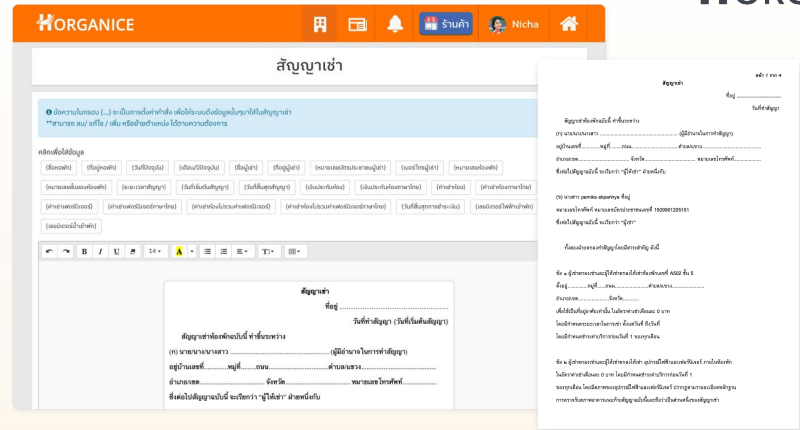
HORGANICE

ร้านค้า

Nicha

สัญญาเช่า

ข้อความในกรอบ (...) จะเป็นการดึงค่ากำลัง เพื่อให้ระบบดึงข้อมูลไปใส่ในสัญญาเช่า
**สามารถ ลบ/ แก้ไข / เพิ่ม หรือย้ายตำแหน่ง ได้ตามความต้องการ

คลิกเพื่อใส่ข้อมูล

(ชื่อหอพัก) (ที่อยู่หอพัก) (วันที่ปัจจุบัน) (เดือนปีปัจจุบัน) (ชื่อผู้เช่า) (ที่อยู่ผู้เช่า) (หมายเลขบัตรประชาชนผู้เช่า) (เบอร์โทรผู้เช่า) (หมายเลขห้องพัก)

(หมายเลขชั้นของห้องพัก) (ระยะเวลาสัญญา) (วันที่เริ่มสัญญา) (วันที่สิ้นสุดสัญญา) (เงินประกันห้อง) (เงินประกันห้องภาษาไทย) (ค่าเช่าห้อง) (ค่าเช่าห้องภาษาไทย)

(ค่าเช่าเฟอร์นิเจอร์) (ค่าเช่าเฟอร์นิเจอร์ภาษาไทย) (ค่าเช่าห้องรวมค่าเฟอร์นิเจอร์) (ค่าเช่าห้องรวมค่าเฟอร์นิเจอร์ภาษาไทย) (วันที่สิ้นสุดการชำระเงิน) (เลขมิเตอร์ไฟฟ้าเข้าพัก)

(เลขมิเตอร์น้ำเข้าพัก)

14

สัญญาเช่า

ที่อยู่ .................................

วันที่ทำสัญญา (วันที่เริ่มต้นสัญญา)

สัญญาเช่าห้องพักฉบับนี้ ทำขึ้นระหว่าง

(ก) นาย/นาง/นางสาว .......................................... (ผู้มีอำนาจในการทำสัญญา)

อยู่บ้านเลขที่..............หมู่ที่..........ถนน............................ตำบล/แขวง..................

อำเภอ/เขต.......................... จังหวัด........................ หมายเลขโทรศัพท์.................

ซึ่งต่อไปในสัญญาฉบับนี้ จะเรียกว่า "ผู้ให้เช่า" ฝ่ายหนึ่งกับ

หน้า 1 จาก 4

สัญญาเช่า

ที่อยู่ .................................

วันที่ทำสัญญา

สัญญาเช่าห้องพักฉบับนี้ ทำขึ้นระหว่าง

(ก) นาย/นาง/นางสาว .......................................... (ผู้มีอำนาจในการทำสัญญา)

อยู่บ้านเลขที่..............หมู่ที่..........ถนน............................ตำบล/แขวง..................

อำเภอ/เขต.......................... จังหวัด........................ หมายเลขโทรศัพท์.................

ซึ่งต่อไปในสัญญาฉบับนี้ จะเรียกว่า "ผู้ให้เช่า" ฝ่ายหนึ่งกับ

(ข) นางสาว pemika eiopainya ที่อยู่
หมายเลขโทรศัพท์ หมายเลขบัตรประชาชนเลขที่ 1509901255151
ซึ่งต่อไปในสัญญาฉบับนี้ จะเรียกว่า "ผู้เช่า"

ทั้งสองฝ่ายตกลงทำสัญญาโดยมีสาระสำคัญ ดังนี้

ข้อ ๑ ผู้ให้เช่าตกลงให้เช่าและผู้เช่าตกลงเช่าห้องพักเลขที่ A502 ชั้น 5
ตั้งอยู่..............หมู่ที่.......ถนน...........................ตำบล/แขวง..................
อำเภอ/เขต..........................จังหวัด.......................
เพื่อใช้เป็นที่อยู่อาศัยเท่านั้น ในอัตราค่าเช่าเดือนละ 0 บาท
โดยมีกำหนดระยะเวลาในการเช่า ตั้งแต่วันที่ ถึงวันที่
โดยมีกำหนดชำระค่าบริการก่อนวันที่ 1 ของทุกเดือน

ข้อ ๒ ผู้ให้เช่าตกลงเช่าและผู้ให้เช่าตกลงให้เช่า อุปกรณ์ไฟฟ้าและเฟอร์นิเจอร์ ภายในห้องพัก
ในอัตราค่าเช่าเดือนละ 0 บาท โดยมีกำหนดชำระค่าบริการก่อนวันที่ 1
ของทุกเดือน โดยมีรายละเอียดของอุปกรณ์ไฟฟ้าและเฟอร์นิเจอร์ ปรากฏตามรายละเอียดที่ระบุ
การตรวจรับสภาพตามรายการแนบท้ายสัญญาฉบับนี้และถือว่าเป็นส่วนหนึ่งของสัญญาเช่า